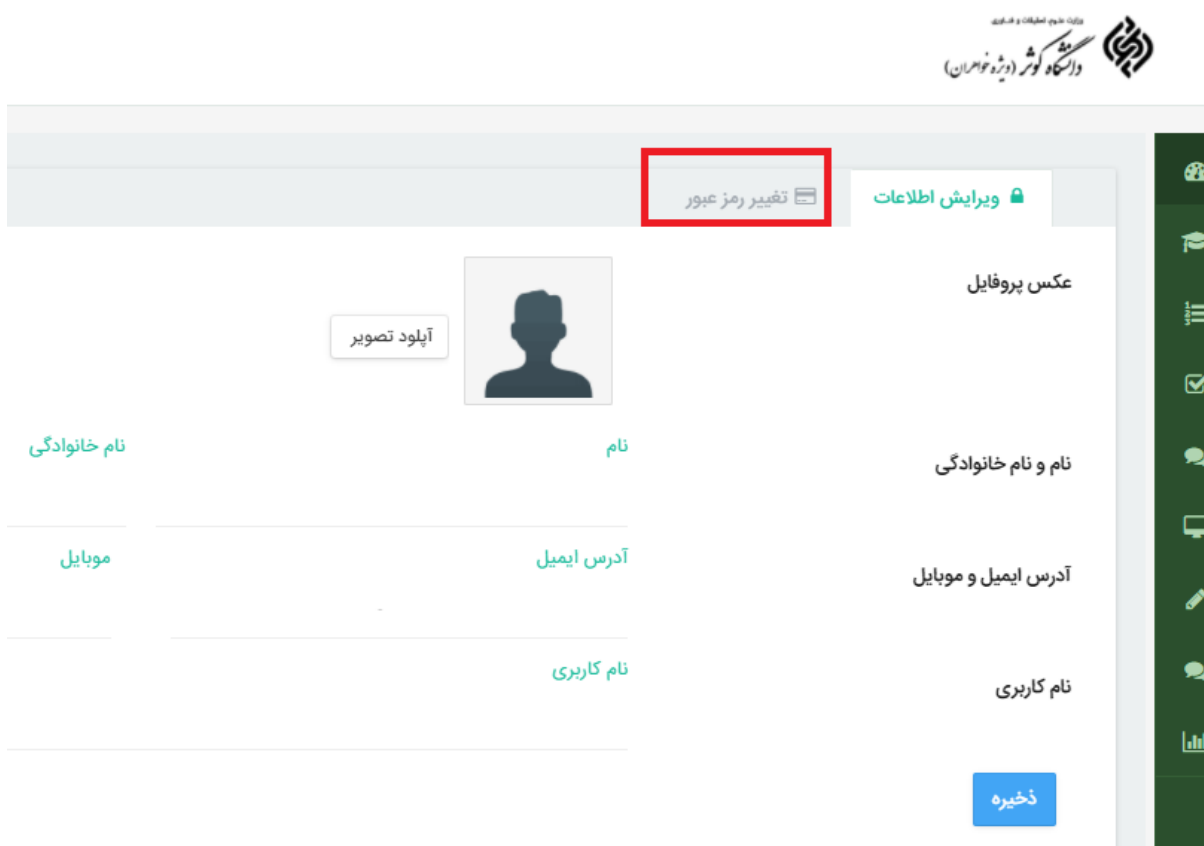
وزارت علوم، تحقیقات و فناوری
دانشگاه کوثر (ویژه خواهران)

ویرایش اطلاعات
تغییر رمز عبور

عکس پروفایل
آپلود تصویر

نام و نام خانوادگی
نام
نام خانوادگی

آدرس ایمیل و موبایل
آدرس ایمیل
موبایل

نام کاربری
نام کاربری

ذخیره